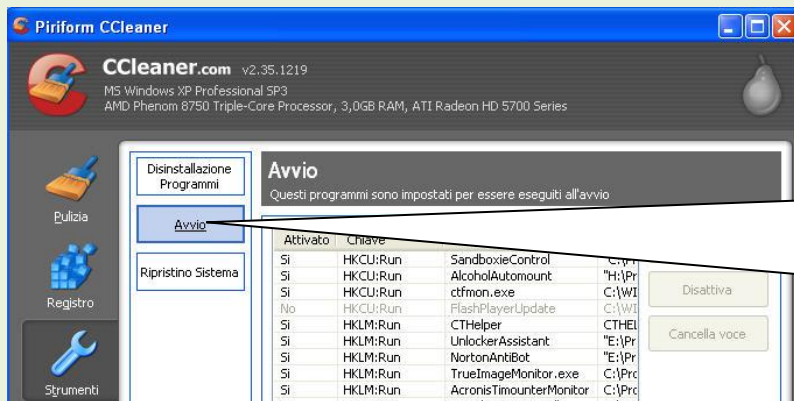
Piriform CCleaner

CCleaner.com v2.35.1219
MS Windows XP Professional SP3
AMD Phenom 8750 Triple-Core Processor, 3,0GB RAM, ATI Radeon HD 5700 Series

Pulizia

Registro

Strumenti

Disinstallazione Programmi

Avvio

Ripristino Sistema

Avvio
Questi programmi sono impostati per essere eseguiti all'avvio

| Attivato | Chiave | | |
|---|---|---|---|
| Si | HKCU:Run | SandboxieControl | C:\P |
| Si | HKCU:Run | AlcoholAutomount | "H:\Pr |
| Si | HKCU:Run | ctfmon.exe | C:\WI |
| No | HKCU:Run | FlashPlayerUpdate | C:\WI |
| Si | HKLM:Run | CTHelper | CTHEL |
| Si | HKLM:Run | UnlockerAssistant | "E:\Pr |
| Si | HKLM:Run | NortonAntiBot | "E:\Pr |
| Si | HKLM:Run | TrueImageMonitor.exe | C:\Pro |
| Si | HKLM:Run | AcronisTimounterMonitor | C:\Pro |

Disattiva

Cancella voce